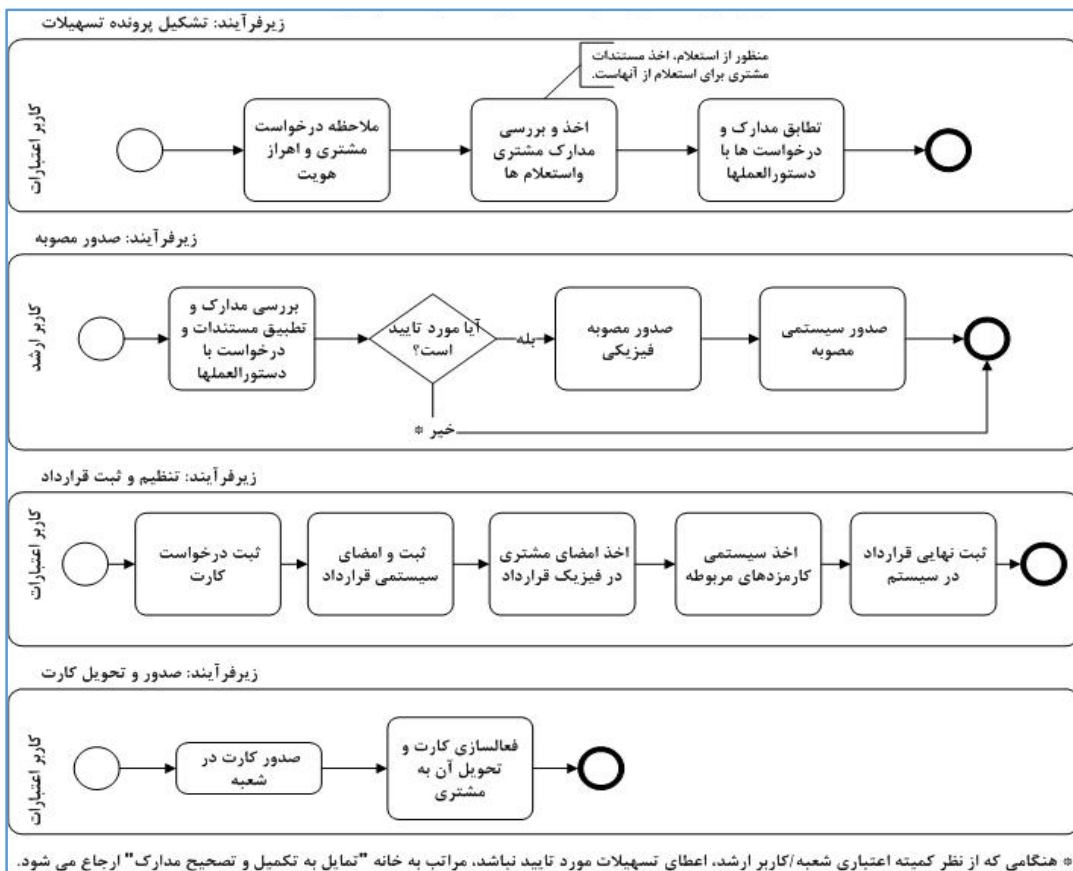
زیرفرآیند: تشکیل پرونده تسهیلات

کاربر اعتبارات

ملاحظه درخواست مشتری و احراز هویت

اخذ و بررسی مدارک مشتری واستعلام ها

منظور از استعلام، اخذ مستندات مشتری برای استعلام از آنهاست.

تطابق مدارک و درخواست ها با دستورالعملها

زیرفرآیند: صدور مصوبه

کاربر ارشد

بررسی مدارک و تطبیق مستندات و درخواست با دستورالعملها

آیا مورد تایید است؟

بله

صدور مصوبه فیزیکی

صدور سیستمی مصوبه

خیر *

زیرفرآیند: تنظیم و ثبت قرارداد

کاربر اعتبارات

ثبت درخواست کارت

ثبت و امضای سیستمی قرارداد

اخذ امضای مشتری در فیزیک قرارداد

اخذ سیستمی کارمزدهای مربوطه

ثبت نهایی قرارداد در سیستم

زیرفرآیند: صدور و تحویل کارت

کاربر اعتبارات

صدور کارت در شعبه

فعالسازی کارت و تحویل آن به مشتری

* هنگامی که از نظر کمیته اعتباری شعبه/کاربر ارشد، اعطای تسهیلات مورد تایید نباشد، مراتب به خانه "تمایل به تکمیل و تصحیح مدارک" ارجاع می شود.